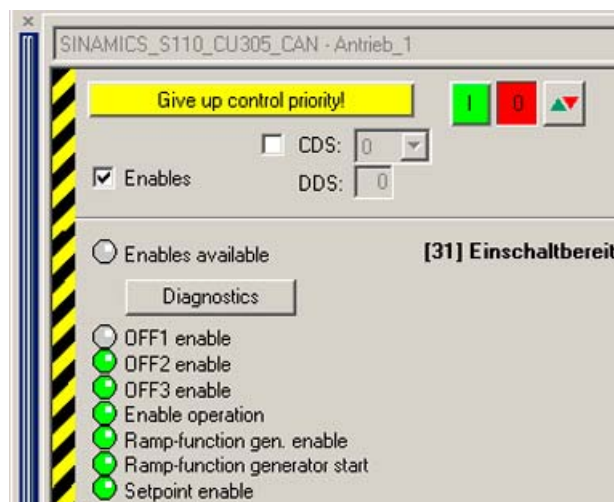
×

SINAMICS_S110_CU305_CAN - Antrieb_1

Give up control priority!

I 0

CDS: 0

Enables

DDS: 0

Enables available

[31] Einschaltbereit

Diagnostics

OFF1 enable
OFF2 enable
OFF3 enable
Enable operation
Ramp-function gen. enable
Ramp-function generator start
Setpoint enable